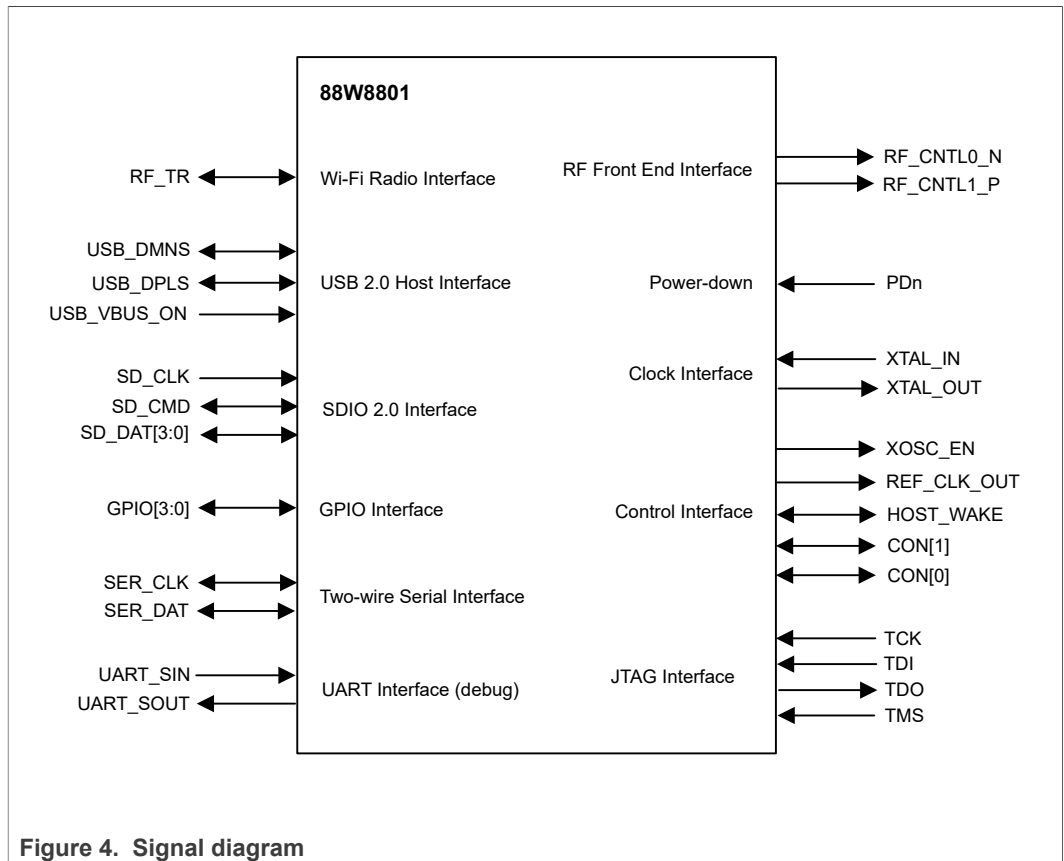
88W8801

RF_TR

Wi-Fi Radio Interface

RF Front End Interface

RF_CNTL0_N

RF_CNTL1_P

USB_DMNS

USB_DPLS

USB_VBUS_ON

USB 2.0 Host Interface

Power-down

PDn

SD_CLK

SD_CMD

SD_DAT[3:0]

SDIO 2.0 Interface

Clock Interface

XTAL_IN

XTAL_OUT

XOSC_EN

REF_CLK_OUT

GPIO[3:0]

GPIO Interface

Control Interface

HOST_WAKE

CON[1]

CON[0]

SER_CLK

SER_DAT

Two-wire Serial Interface

TCK

TDI

UART_SIN

UART_SOUT

UART Interface (debug)

JTAG Interface

TDO

TMS

Figure 4. Signal diagram